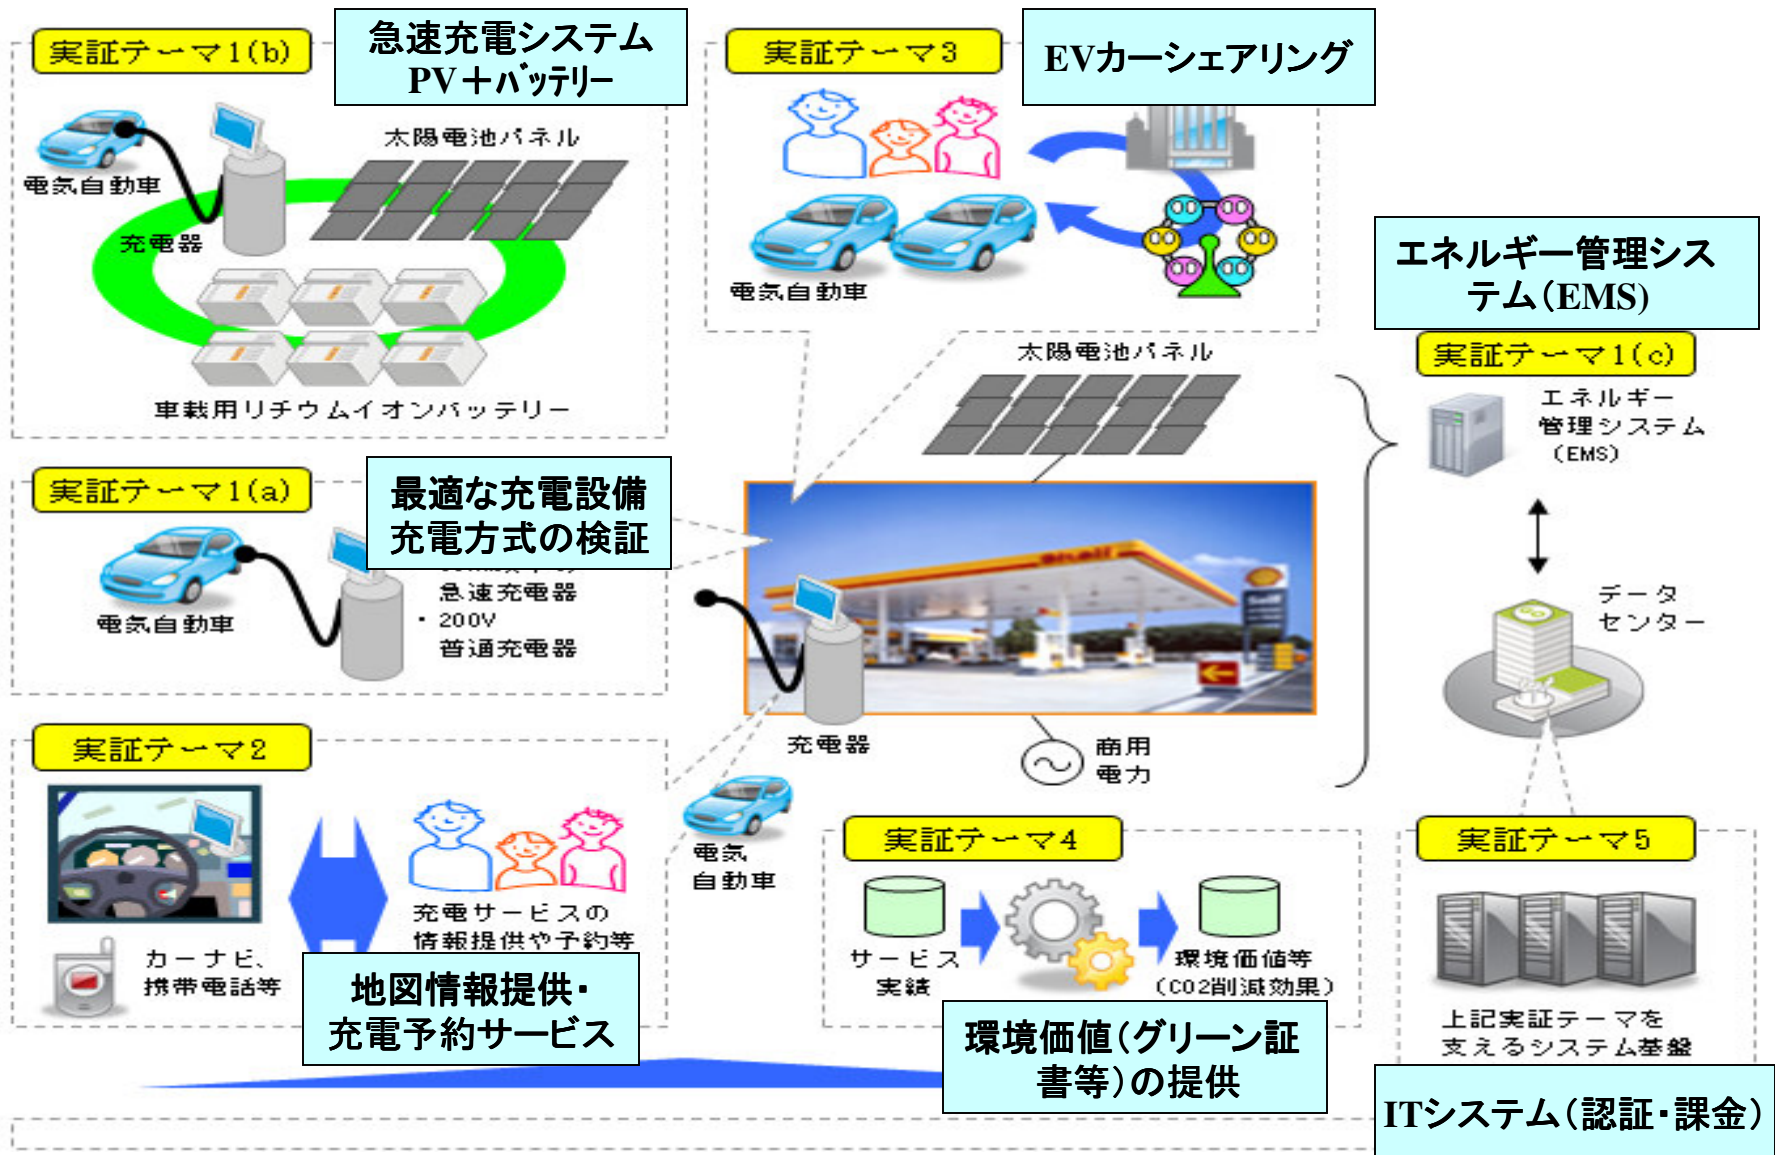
実証テーマ1(b)

急速充電システム PV＋バッテリー

電気自動車

充電器

太陽電池パネル

車載用リチウムイオンバッテリー

実証テーマ3

EVカーシェアリング

電気自動車

エネルギー管理システム(EMS)

実証テーマ1(c)

太陽電池パネル

エネルギー管理システム (EMS)

実証テーマ1(a)

最適な充電設備 充電方式の検証

電気自動車

急速充電器

・200V 普通充電器

データセンター

充電器

商用電力

実証テーマ2

充電サービスの情報提供や予約等

カーナビ、携帯電話等

地図情報提供・充電予約サービス

電気自動車

実証テーマ4

サービス実績

環境価値等 (CO2削減効果)

環境価値(グリーン証書等)の提供

実証テーマ5

上記実証テーマを支えるシステム基盤

ITシステム(認証・課金)